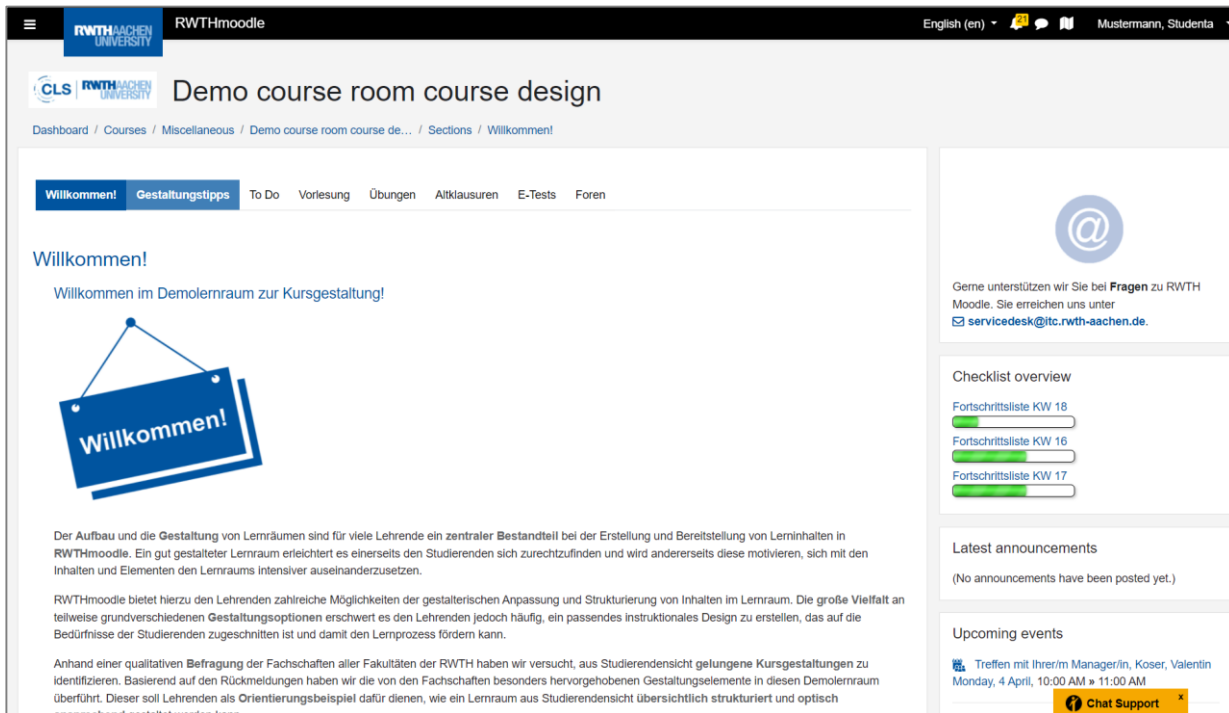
RWTH AACHEN UNIVERSITY RWTHmoodle

English (en) 21 Mustermann, Studenta

CLS | RWTH AACHEN UNIVERSITY Demo course room course design

Dashboard / Courses / Miscellaneous / Demo course room course de... / Sections / Willkommen!

Willkommen! Gestaltungstipps To Do Vorlesung Übungen Altklausuren E-Tests Foren

Willkommen!

Willkommen im Demolernraum zur Kursgestaltung!

Willkommen!

Der Aufbau und die Gestaltung von Lernräumen sind für viele Lehrende ein zentraler Bestandteil bei der Erstellung und Bereitstellung von Lerninhalten in RWTHmoodle. Ein gut gestalteter Lernraum erleichtert es einerseits den Studierenden sich zurechtzufinden und wird andererseits diese motivieren, sich mit den Inhalten und Elementen den Lernraums intensiver auseinanderzusetzen.

RWTHmoodle bietet hierzu den Lehrenden zahlreiche Möglichkeiten der gestalterischen Anpassung und Strukturierung von Inhalten im Lernraum. Die große Vielfalt an teilweise grundverschiedenen Gestaltungsoptionen erschwert es den Lehrenden jedoch häufig, ein passendes instruktionales Design zu erstellen, das auf die Bedürfnisse der Studierenden zugeschnitten ist und damit den Lernprozess fördern kann.

Anhand einer qualitativen Befragung der Fachschaften aller Fakultäten der RWTH haben wir versucht, aus Studierendensicht gelungene Kursgestaltungen zu identifizieren. Basierend auf den Rückmeldungen haben wir die von den Fachschaften besonders hervorgehobenen Gestaltungselemente in diesen Demolernraum überführt. Dieser soll Lehrenden als Orientierungsbeispiel dafür dienen, wie ein Lernraum aus Studierendensicht übersichtlich strukturiert und optisch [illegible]

Gerne unterstützen wir Sie bei Fragen zu RWTH Moodle. Sie erreichen uns unter servicedesk@itc.rwth-aachen.de.

Checklist overview

Fortschrittsliste KW 18

Fortschrittsliste KW 16

Fortschrittsliste KW 17

Latest announcements

(No announcements have been posted yet.)

Upcoming events

Treffen mit Ihrer/m Manager/in, Koser, Valentin
Monday, 4 April, 10:00 AM » 11:00 AM

Chat Support